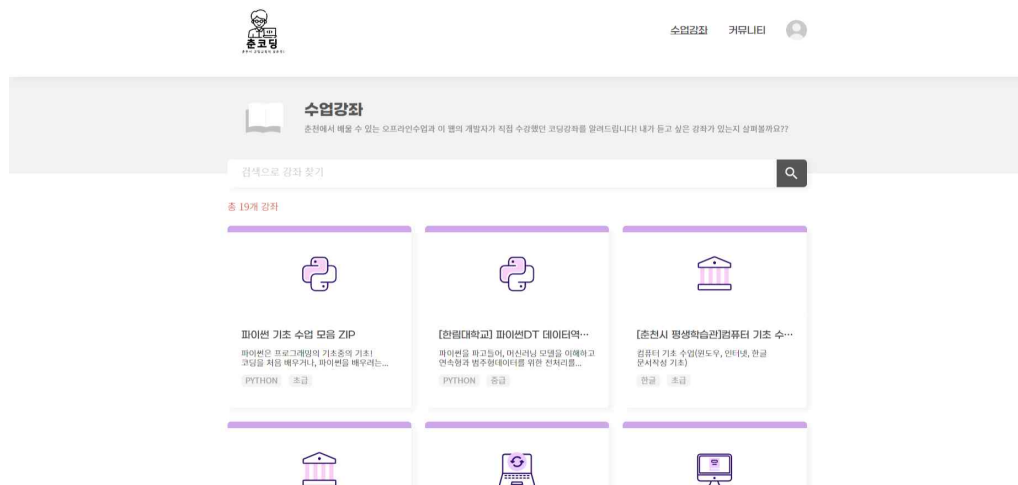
춘코딩

수업강좌 커뮤니티

수업강좌

춘천에서 배울 수 있는 오프라인수업과 이 웹의 개발자가 직접 수강했던 코딩강좌를 알려드립니다! 내가 듣고 싶은 강좌가 있는지 살펴볼까요??

검색으로 강좌 찾기

총 19개 강좌

파이썬 기초 수업 모음 ZIP

파이썬은 프로그래밍의 기초중의 기초! 코딩을 처음 배우거나, 파이썬을 배우려는...

PYTHON 초급

[한림대학교] 파이썬DT 데이터역...

파이썬을 파고들어, 머신러닝 모델을 이해하고 연속형과 범주형데이터를 위한 전처리를...

PYTHON 중급

[춘천시 평생학습관]컴퓨터 기초 수...

컴퓨터 기초 수업(윈도우, 인터넷, 한글 문서작성 기초)

한글 초급